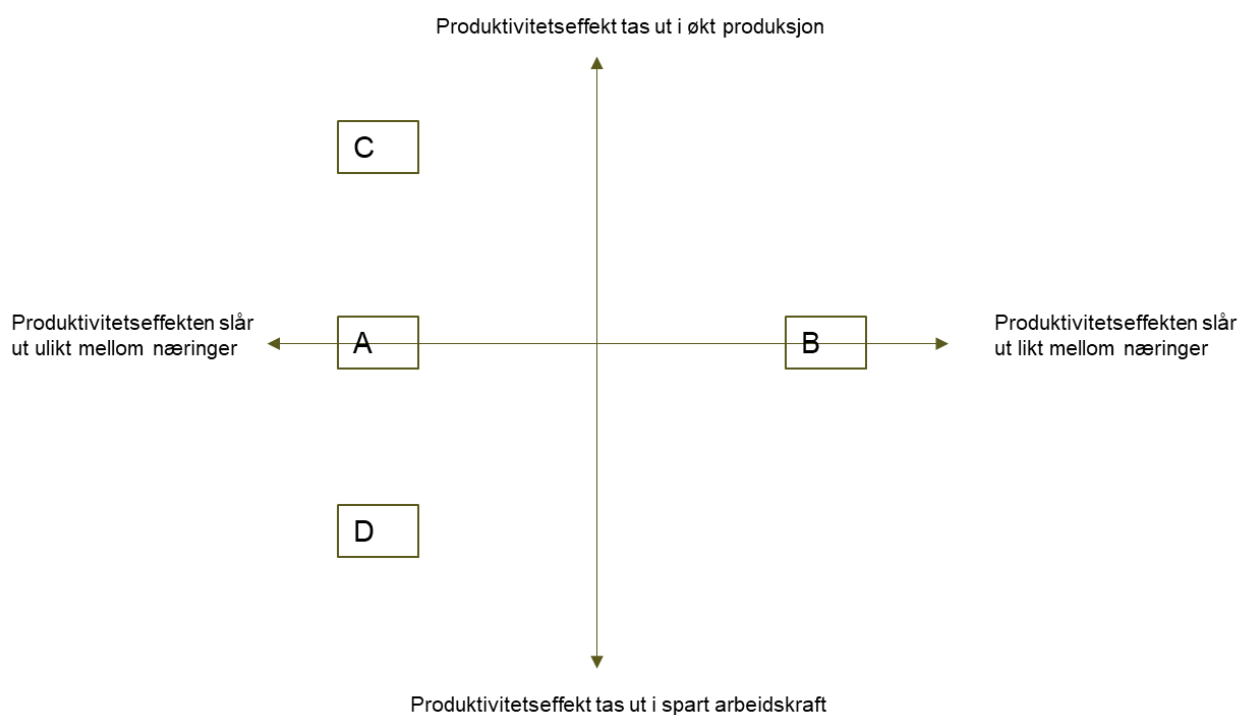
Produktivitetseffekt tas ut i økt produksjon

C

Produktivitetseffekten slår ut ulikt mellom næringer

A

B

Produktivitetseffekten slår ut likt mellom næringer

D

Produktivitetseffekt tas ut i spart arbeidskraft